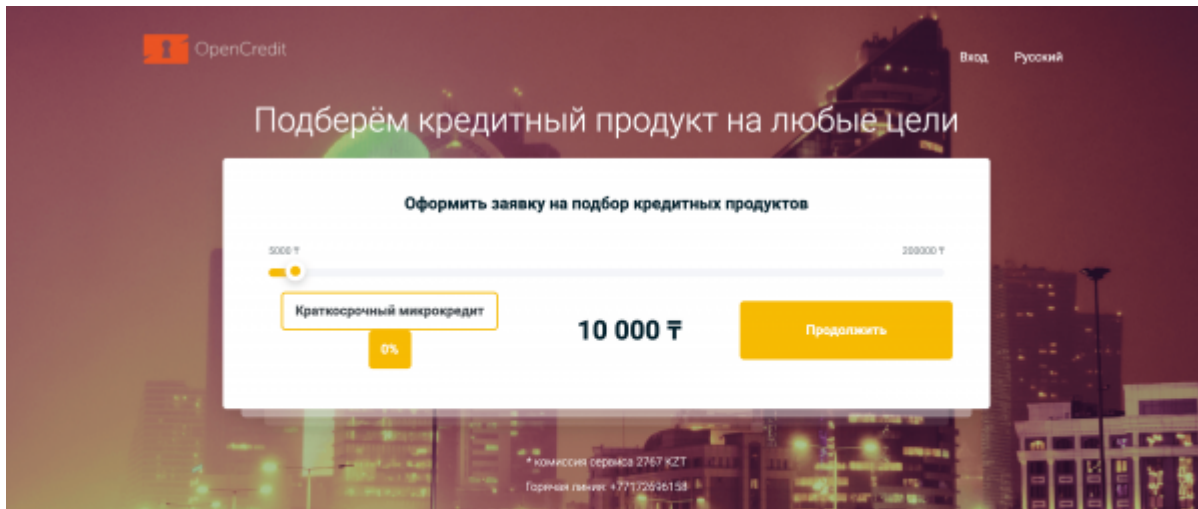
OpenCredit

Вход Русский

Подберём кредитный продукт на любые цели

Оформить заявку на подбор кредитных продуктов

5000 ₸

200000 ₸

Краткосрочный микрокредит

0%

10 000 ₸

Продолжить

* комиссия сервиса 2767 KZT

Горячая линия: +77172696158